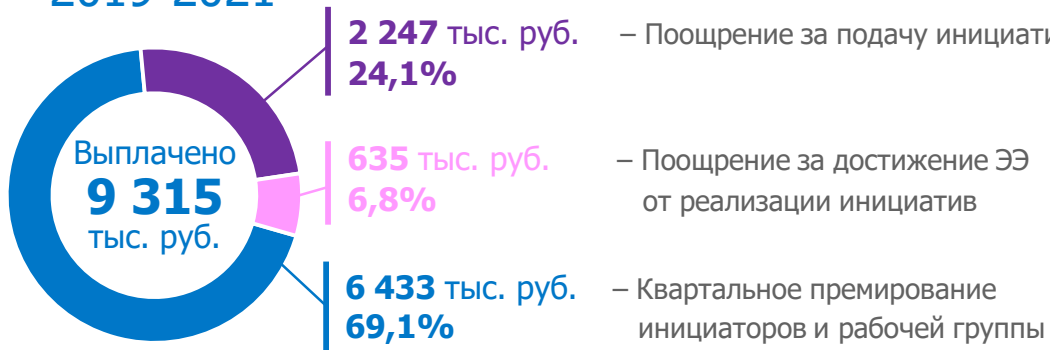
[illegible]

Выплачено **9 315** тыс. руб.

**2 247** тыс. руб. **24,1%** – Поощрение за подачу инициати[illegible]

**635** тыс. руб. **6,8%** – Поощрение за достижение ЭЭ от реализации инициатив

**6 433** тыс. руб. **69,1%** – Квартальное премирование инициаторов и рабочей группы